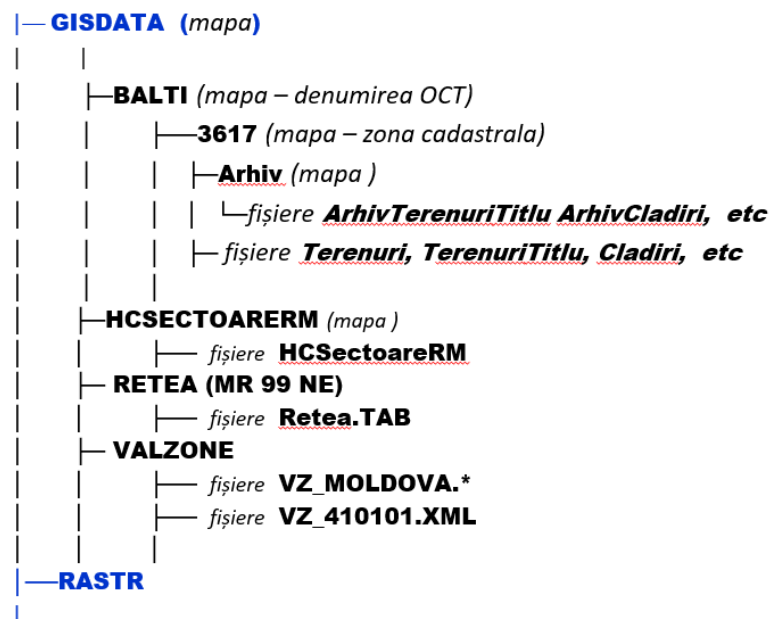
|— GISDATA (mapa)
| |
| ├BALTI (mapa – denumirea OCT)
| | ├—3617 (mapa – zona cadastrala)
| | | ├Arhiv (mapa )
| | | | └fișiere ArhivTerenuriTitlu ArhivCladiri, etc
| | | ├ fișiere Terenuri, TerenuriTitlu, Cladiri, etc
| | |
| ├HCSECTOARERM (mapa )
| | ├— fișiere HCSectoareRM
| ├ RETEA (MR 99 NE)
| | ├— fișiere Retea.TAB
| ├ VALZONE
| | ├— fișiere VZ_MOLDOVA.*
| | ├— fișiere VZ_410101.XML
| | |
|—RASTR
|